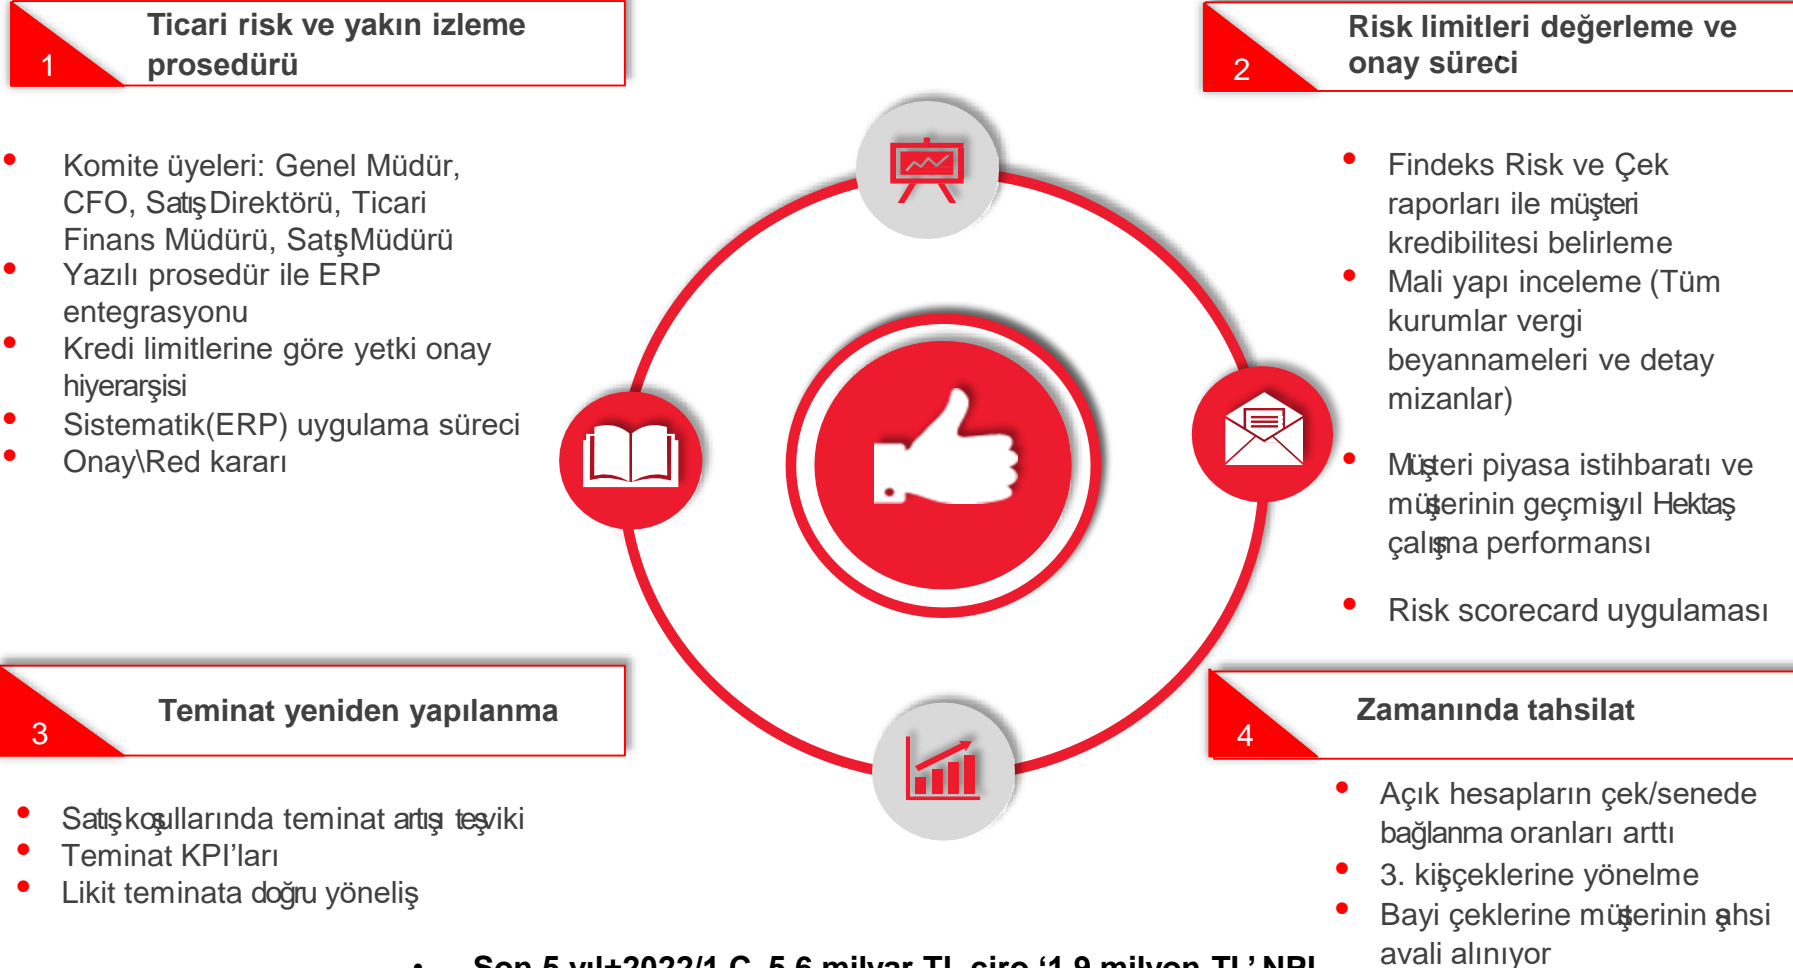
1 Ticari risk ve yakın izleme prosedürü

- Komite üyeleri: Genel Müdür, CFO, Satış Direktörü, Ticari Finans Müdürü, Satış Müdürü
- Yazılı prosedür ile ERP entegrasyonu
- Kredi limitlerine göre yetki onay hiyerarşisi
- Sistematik(ERP) uygulama süreci
- Onay\Red kararı

2 Risk limitleri değerleme ve onay süreci

- Findeks Risk ve Çek raporları ile müşteri kredibilitesi belirleme
- Mali yapı inceleme (Tüm kurumlar vergi beyannameleri ve detay mizanlar)
- Müşteri piyasa istihbaratı ve müşterinin geçmiş yıl Hektaş çalışma performansı
- Risk scorecard uygulaması

3 Teminat yeniden yapılanma

- Satış koşullarında teminat artış teşviki
- Teminat KPI'ları
- Likit teminata doğru yöneliş

4 Zamanında tahsilat

- Açık hesapların çek/senede bağlanma oranları arttı
- 3. kişi çeklerine yönelme
- Bayi çeklerine müşterinin şahsi avali alınıyor

- Son 5 yıl+2022/1 Ç. 5,6 milyar TL ciro '1,9 milyon TL' NPL